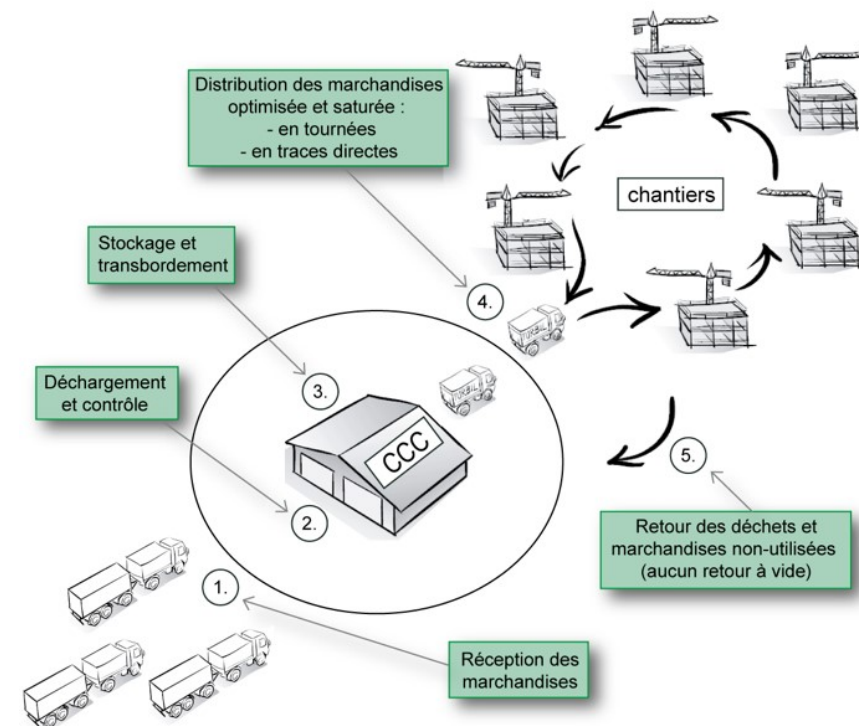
Distribution des marchandises optimisée et saturée :
- en tournées
- en traces directes

chantiers

Stockage et transbordement

4.

3.

Déchargement et contrôle

CCC

5.

2.

Retour des déchets et marchandises non-utilisées (aucun retour à vide)

1.

Réception des marchandises